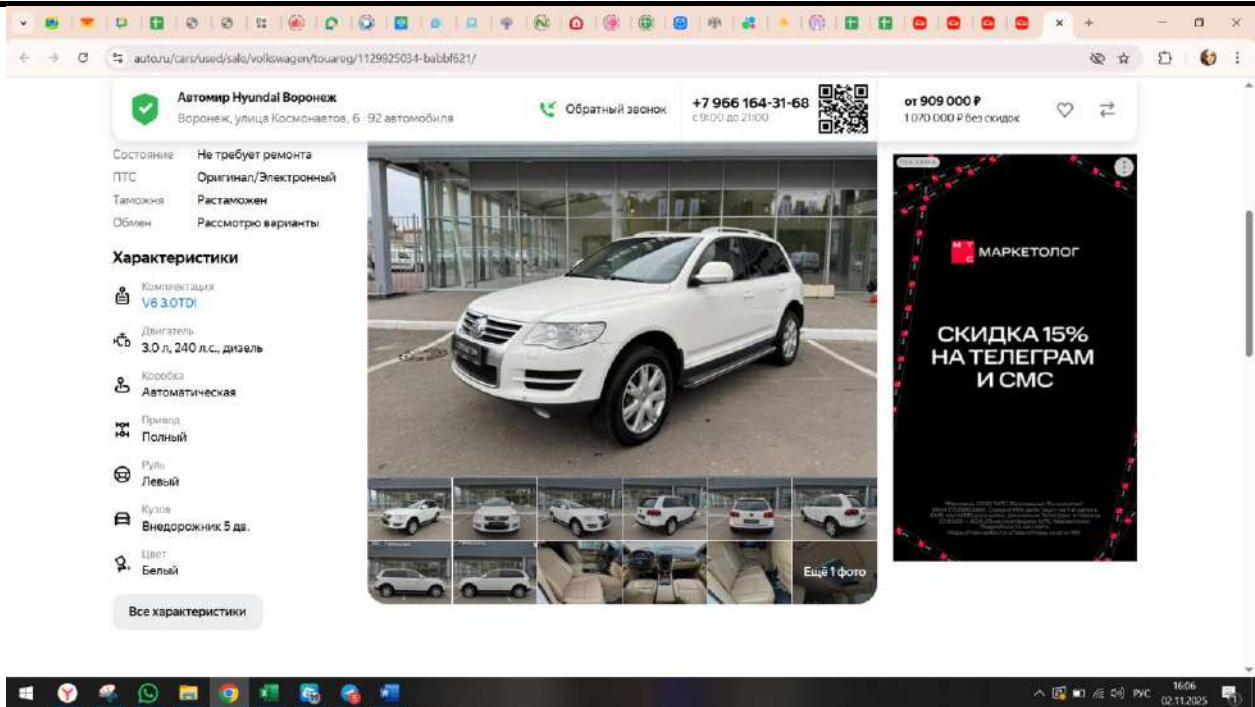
auto.ru/cars/used/sale/volkswagen/touareg/1129925034-babbf621/

Автомир Hyundai Воронеж
Воронеж, улица Космонавтов, 6 · 92 автомобиля

Обратный звонок

+7 966 164-31-68
с 9:00 до 21:00

от 909 000 ₽
1 070 000 ₽ без скидок

Состояние Не требует ремонта
ПТС Оригинал/Электронный
Таможня Растаможен
Обмен Рассмотрю варианты

Характеристики

Комплектация
V6 3.0TDI

Двигатель
3.0 л, 240 л.с., дизель

Коробка
Автоматическая

Привод
Полный

Руль
Левый

Кузов
Внедорожник 5 дв.

Цвет
Белый

Все характеристики

Ещё 1 фото

Реклама

МТС МАРКЕТОЛОГ

СКИДКА 15% НА ТЕЛЕГРАМ И СМС

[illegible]

РУС 16:06 02.11.2025